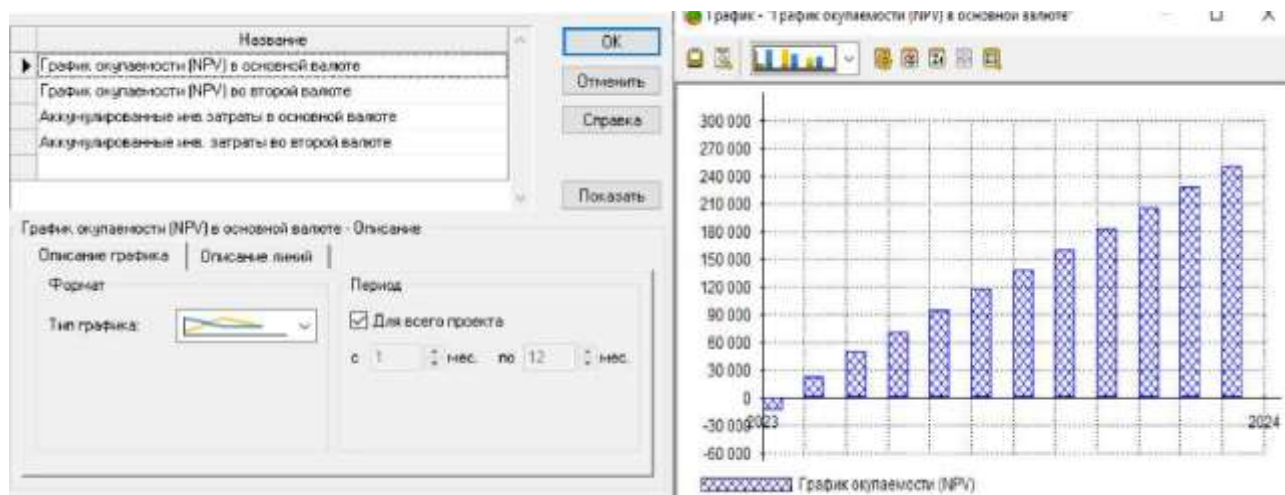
Название

График окупаемости (NPV) в основной валюте
График окупаемости (NPV) во второй валюте
Аккумулированные инв. затраты в основной валюте
Аккумулированные инв. затраты во второй валюте

OK
Отменить
Справка
Показать

График окупаемости (NPV) в основной валюте - Описание

Описание графика | Описание линий

Формат
Тип графика:

Период
Для всего проекта
с 1 мес. по 12 мес.

График - "График окупаемости (NPV) в основной валюте"

300 000
270 000
240 000
210 000
180 000
150 000
120 000
90 000
60 000
30 000
0
-30 000
-60 000
2023
2024

График окупаемости (NPV)